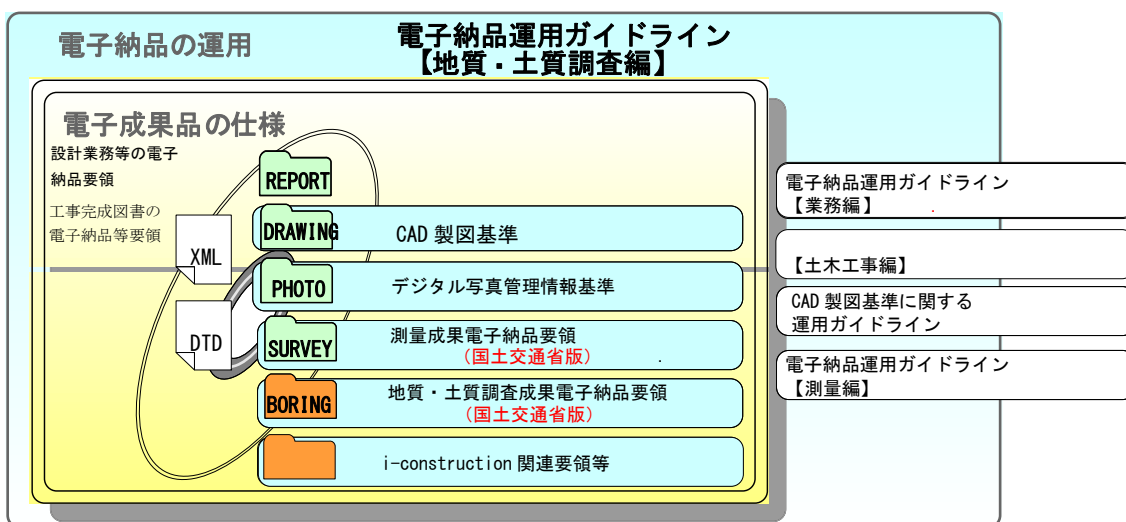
電子納品の運用

電子納品運用ガイドライン
【地質・土質調査編】

電子成果品の仕様

設計業務等の電子納品要領

工事完成図書の電子納品等要領

XML

DTD

REPORT

DRAWING

CAD 製図基準

PHOTO

デジタル写真管理情報基準

SURVEY

測量成果電子納品要領
（国土交通省版）

BORING

地質・土質調査成果電子納品要領
（国土交通省版）

i-construction 関連要領等

電子納品運用ガイドライン
【業務編】

【土木工事編】

CAD 製図基準に関する運用ガイドライン

電子納品運用ガイドライン
【測量編】